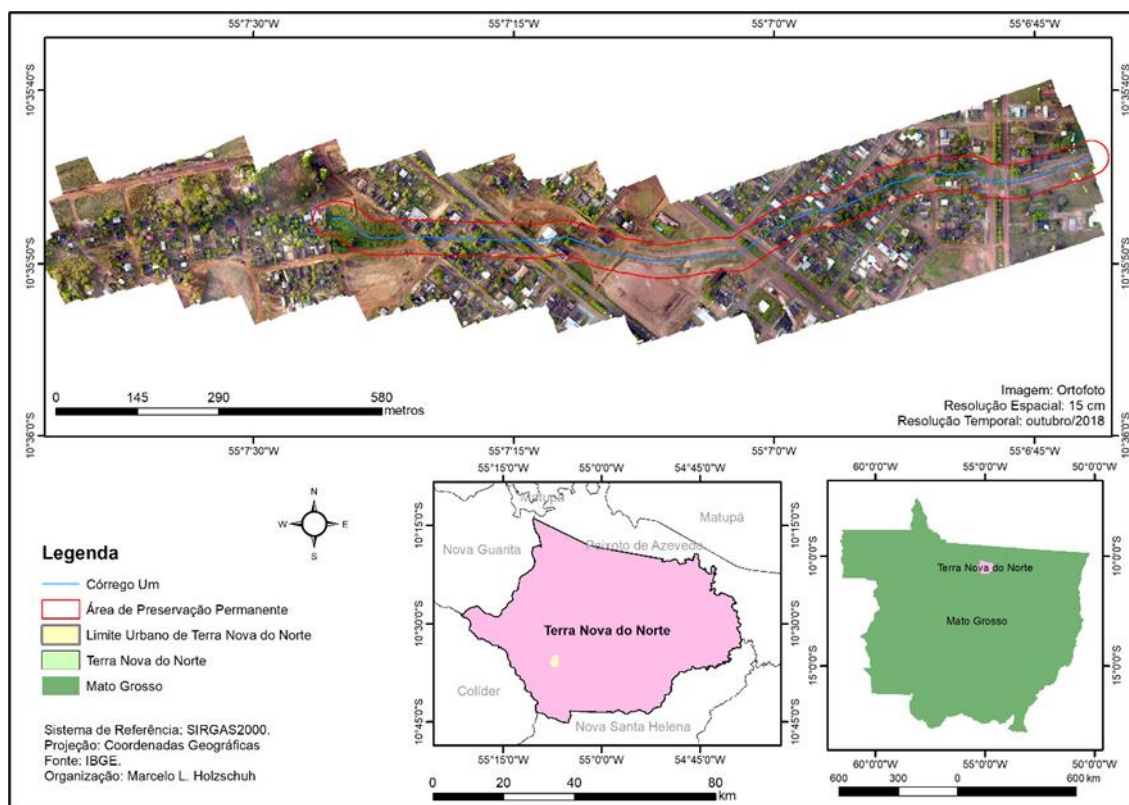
55°7'30"W 55°7'15"W 55°7'0"W 55°6'45"W

10°35'40"S 10°35'40"S

10°35'50"S 10°35'50"S

10°36'0"S 10°36'0"S

0 145 290 580 metros

Imagem: Ortofoto
Resolução Espacial: 15 cm
Resolução Temporal: outubro/2018

55°7'30"W 55°7'15"W 55°7'0"W 55°6'45"W

N
W E
S

Legenda
Córrego Um
Área de Preservação Permanente
Limite Urbano de Terra Nova do Norte
Terra Nova do Norte
Mato Grosso

Sistema de Referência: SIRGAS2000.
Projeção: Coordenadas Geográficas
Fonte: IBGE.
Organização: Marcelo L. Holzschuh

55°15'0"W 55°0'0"W 54°45'0"W

10°15'0"S 10°15'0"S
10°30'0"S 10°30'0"S
10°45'0"S 10°45'0"S

Matupá
Matupá
Nova Guarita
Peixoto de Azevedo
Terra Nova do Norte
Colíder
Nova Santa Helena

55°15'0"W 55°0'0"W 54°45'0"W

0 20 40 80 km

60°0'0"W 55°0'0"W 50°0'0"W

10°0'0"S 10°0'0"S
15°0'0"S 15°0'0"S

Terra Nova do Norte
Mato Grosso

60°0'0"W 55°0'0"W 50°0'0"W

600 300 0 600 km